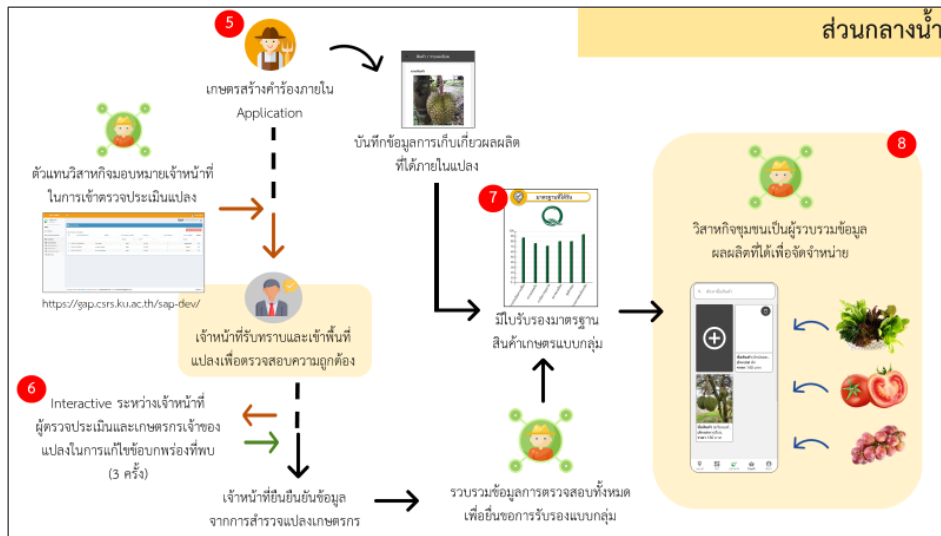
ส่วนกลางน้ำ

5

เกษตรสร้างคำร้องภายใน Application

บันทึกข้อมูลการเก็บเกี่ยวผลผลิตที่ได้ภายในแปลง

ตัวแทนวิสาหกิจมอบหมายเจ้าหน้าที่ในการเข้าตรวจประเมินแปลง

https://gap.csrs.ku.ac.th/sap-dev/

เจ้าหน้าที่รับทราบและเข้าพื้นที่แปลงเพื่อตรวจสอบความถูกต้อง

7

มาตรฐานที่ได้รับ

มีใบรับรองมาตรฐานสินค้าเกษตรแบบกลุ่ม

8

วิสาหกิจชุมชนเป็นผู้รวบรวมข้อมูลผลผลิตที่ได้เพื่อจัดจำหน่าย

6

Interactive ระหว่างเจ้าหน้าที่ผู้ตรวจประเมินและเกษตรกรเจ้าของแปลงในการแก้ไขข้อบกพร่องที่พบ (3 ครั้ง)

เจ้าหน้าที่ยืนยันยืนยันข้อมูลจากการสำรวจแปลงเกษตรกร

รวบรวมข้อมูลการตรวจสอบทั้งหมดเพื่อยื่นขอการรับรองแบบกลุ่ม